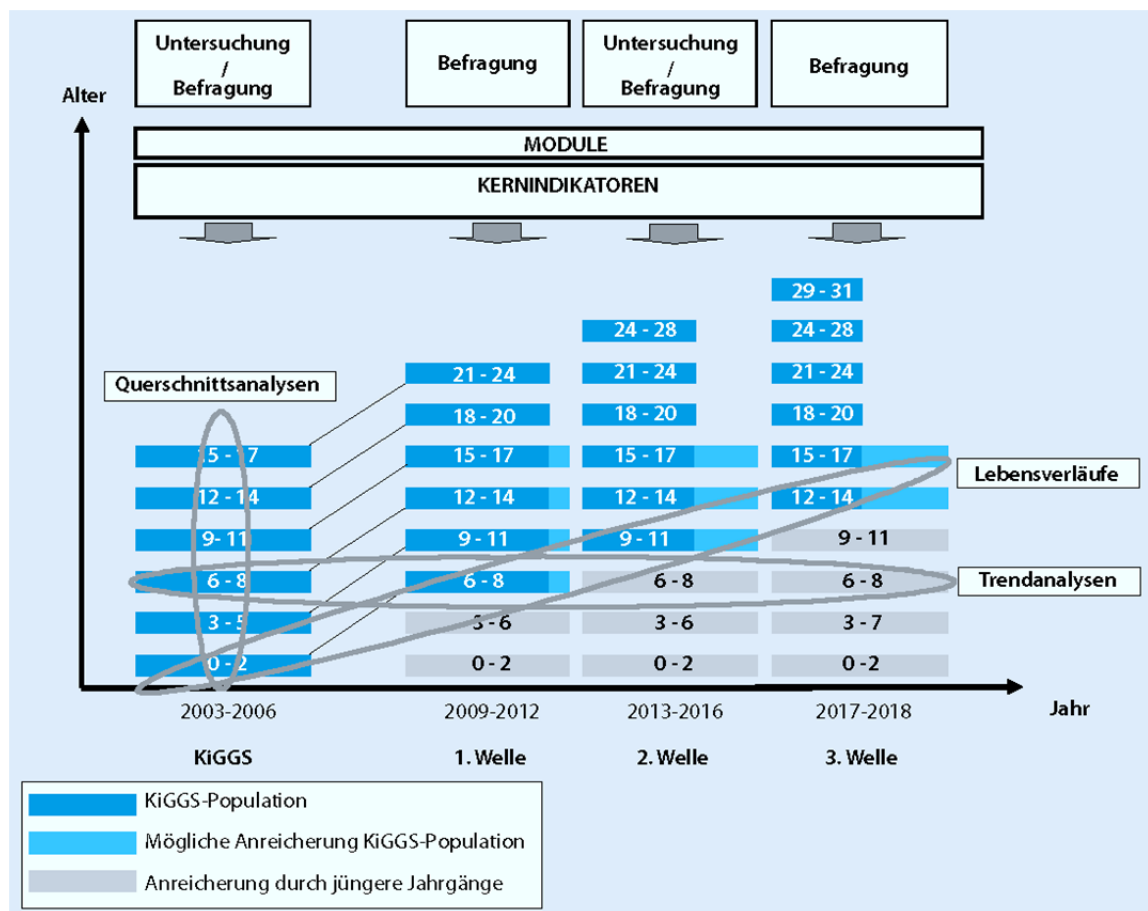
Untersuchung / Befragung

Befragung

Untersuchung / Befragung

Befragung

Alter

MODULE

KERNINDIKATOREN

29 - 31

24 - 28

24 - 28

Querschnittsanalysen

21 - 24

21 - 24

21 - 24

18 - 20

18 - 20

18 - 20

15 - 17

15 - 17

15 - 17

15 - 17

Lebensverläufe

12 - 14

12 - 14

12 - 14

12 - 14

9 - 11

9 - 11

9 - 11

9 - 11

6 - 8

6 - 8

6 - 8

6 - 8

Trendanalysen

3 - 5

3 - 6

3 - 6

3 - 7

0 - 2

0 - 2

0 - 2

0 - 2

Jahr

2003-2006

2009-2012

2013-2016

2017-2018

KiGGS

1. Welle

2. Welle

3. Welle

KiGGS-Population

Mögliche Anreicherung KiGGS-Population

Anreicherung durch jüngere Jahrgänge